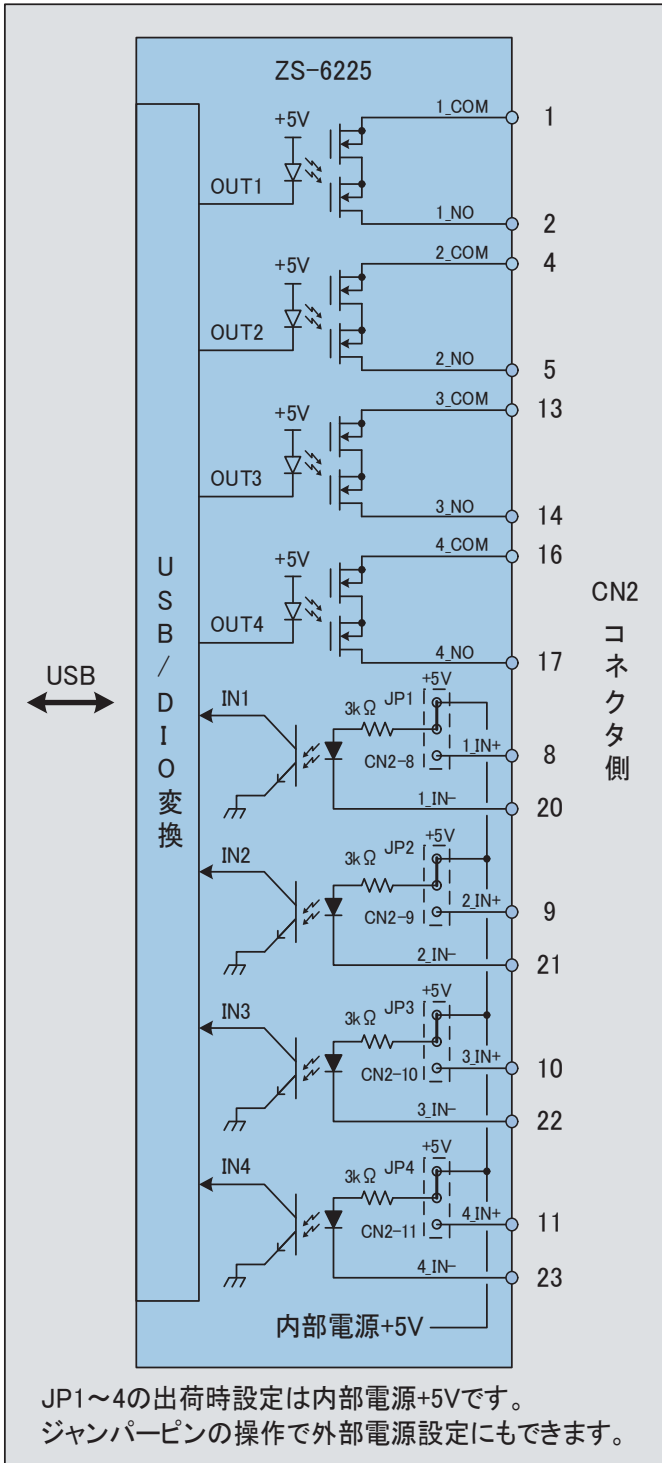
ZS-6225

+5V
OUT1
1_COM 1
1_NO 2

+5V
OUT2
2_COM 4
2_NO 5

+5V
OUT3
3_COM 13
3_NO 14

+5V
OUT4
4_COM 16
4_NO 17

USB/DIO変換

USB

CN2
コネクタ側

IN1
3kΩ JP1 +5V
CN2-8
1_IN+ 8
1_IN− 20

IN2
3kΩ JP2 +5V
CN2-9
2_IN+ 9
2_IN− 21

IN3
3kΩ JP3 +5V
CN2-10
3_IN+ 10
3_IN− 22

IN4
3kΩ JP4 +5V
CN2-11
4_IN+ 11
4_IN− 23

内部電源+5V

JP1～4の出荷時設定は内部電源+5Vです。
ジャンパーピンの操作で外部電源設定にもできます。